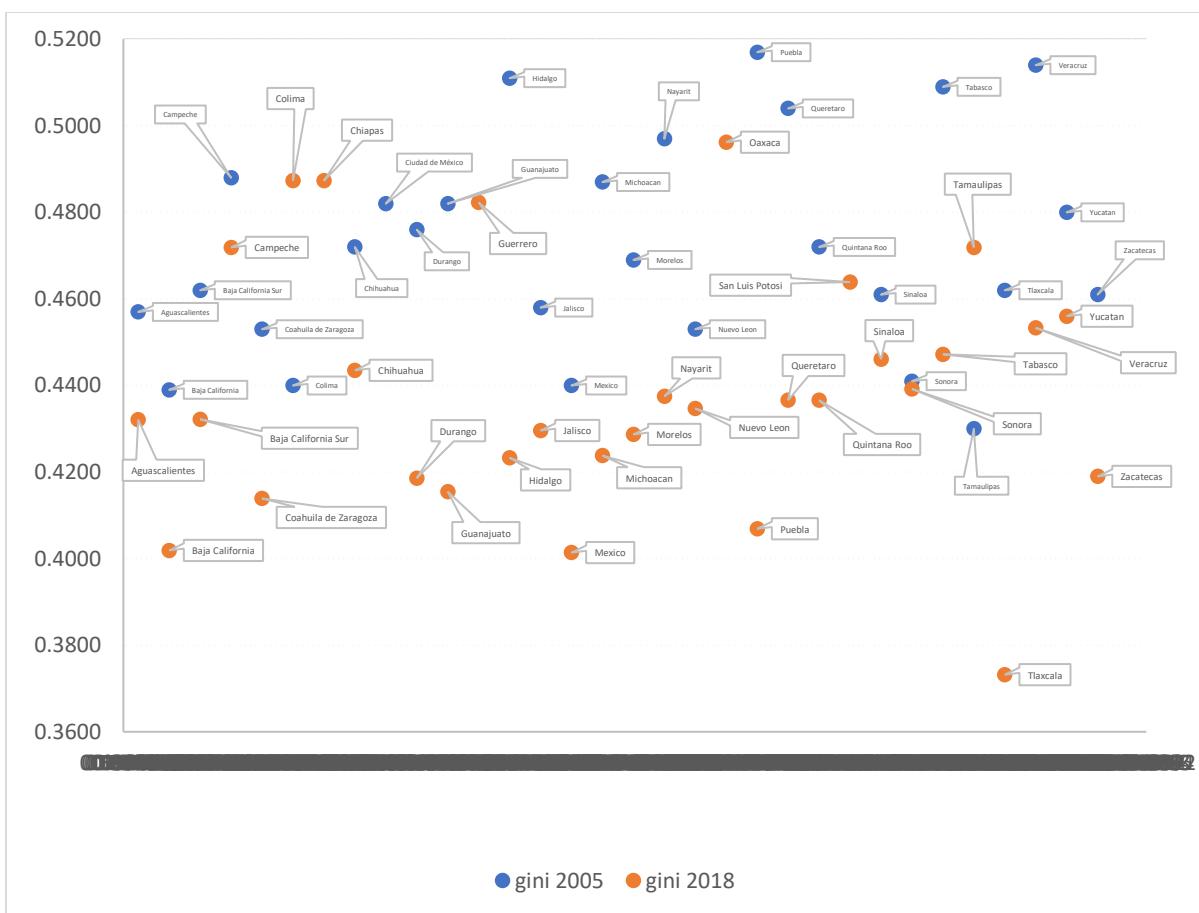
0.5200
0.5000
0.4800
0.4600
0.4400
0.4200
0.4000
0.3800
0.3600

Puebla
Veracruz
Hidalgo
Tabasco
Nayarit
Queretaro
Campeche
Colima
Chiapas
Oaxaca
Ciudad de México
Guanajuato
Michoacan
Tamaulipas
Yucatan
Durango
Guerrero
Campeche
Chihuahua
Morelos
Quintana Roo
Zacatecas
San Luis Potosi
Baja California Sur
Chihuahua
Sinaloa
Tlaxcala
Aguascalientes
Jalisco
Yucatan
Coahuila de Zaragoza
Nuevo Leon
Sinaloa
Veracruz
Tabasco
Chihuahua
Nayarit
Queretaro
Baja California
Colima
Mexico
Sonora
Sonora
Baja California Sur
Nuevo Leon
Jalisco
Morelos
Quintana Roo
Durango
Aguascalientes
Hidalgo
Michoacan
Zacatecas
Tamaulipas
Coahuila de Zaragoza
Guanajuato
Puebla
Baja California
Mexico
Tlaxcala

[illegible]

gini 2005 gini 2018